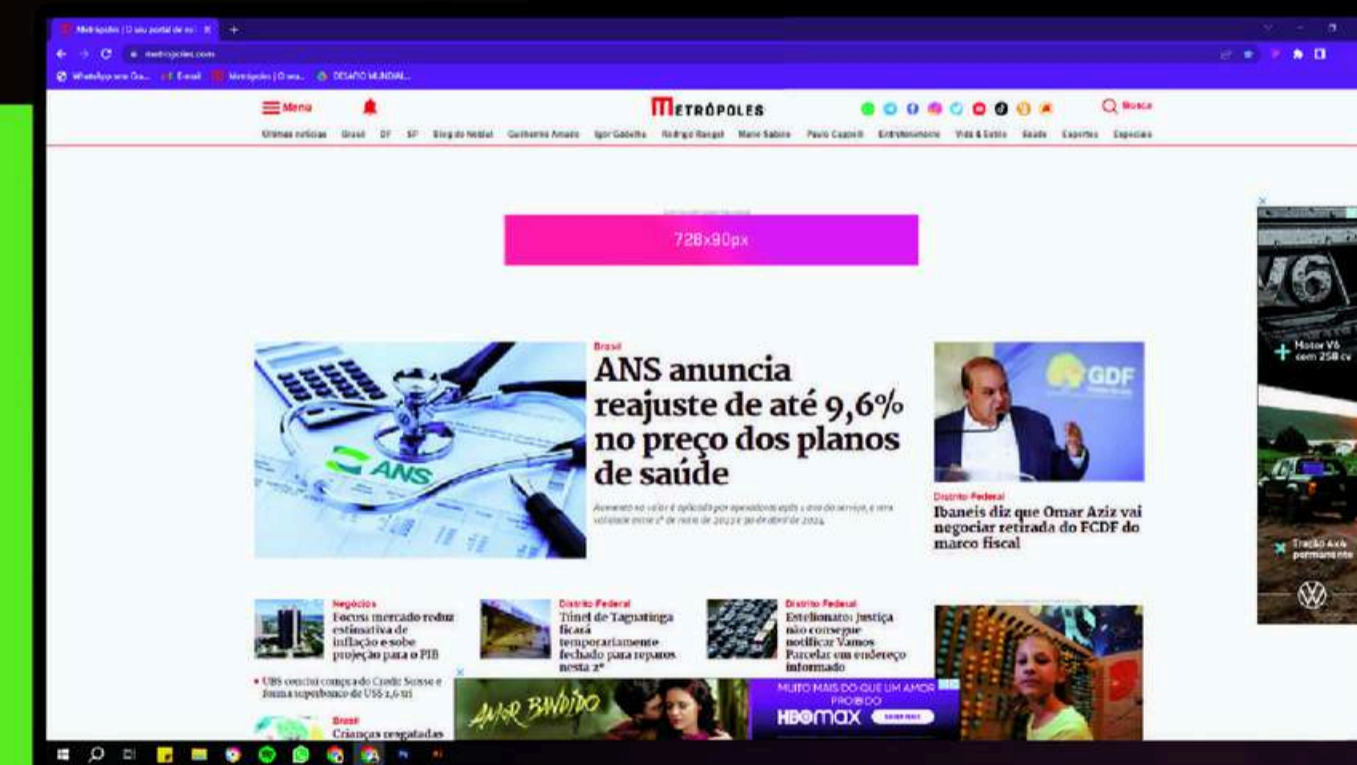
Metrópoles | O seu portal de n... ×
metropoles.com
WhatsApp ... Gmail ... Metrópoles | O seu... DESAFIO MUNDIAL...

Menu
METRÓPOLES
Busca

Últimas notícias Brasil DF SP Blog do Noblat Guilherme Amado Igor Gadelha Rodrigo Rangel Mario Sabino Paulo Cappelli Entretenimento Vida & Estilo Saúde Esportes Especiais

728x90px

Brasil
ANS anuncia reajuste de até 9,6% no preço dos planos de saúde

Aumento no valor é aplicado por operadoras após 1 ano do serviço, e tem validade entre 1º de maio de 2023 e 30 de abril de 2024

ANS

GDF

Distrito Federal
Ibaneis diz que Omar Aziz vai negociar retirada do FCDF do marco fiscal

Negócios
Focus: mercado reduz estimativa de inflação e sobe projeção para o PIB

Distrito Federal
Túnel de Taguatinga ficará temporariamente fechado para reparos nesta 2ª

Distrito Federal
Estelionato: Justiça não consegue notificar Vamos Parcelar em endereço informado

• UBS conclui compra do Credit Suisse e forma superbanco de US$ 1,6 tri

Brasil
Crianças resgatadas

AMOR BANDIDO
MUITO MAIS DO QUE UM AMOR PROIBIDO
HBOMAX

V6
Motor V6 com 258 cv
Tração 4x4 permanente